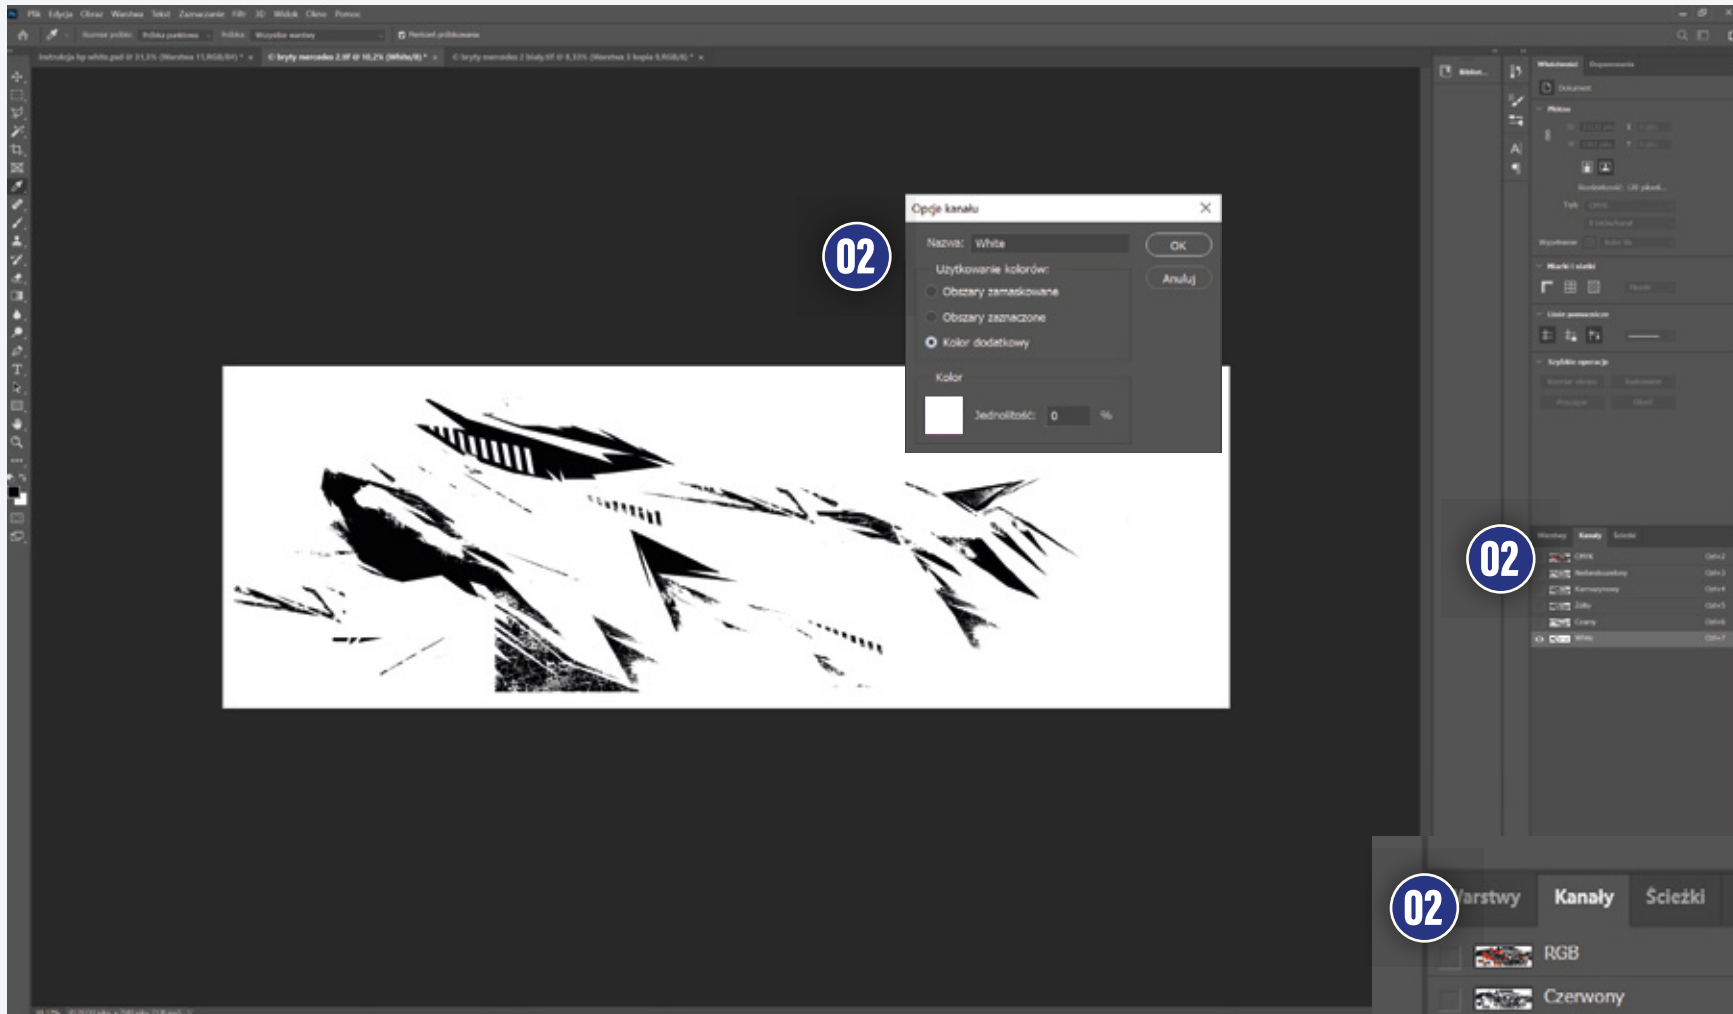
Plik Edycja Obraz Warstwa Tekst Zaznaczanie Filtr 3D Widok Okno Pomoc

Opcje kanału

Nazwa: White

OK

Anuluj

Użytkowanie kolorów:

Obszary zamaskowane

Obszary zaznaczone

Kolor dodatkowy

Kolor

Jednolitość: 0 %

02

02

02

Warstwy Kanały Ścieżki

RGB

Czerwony